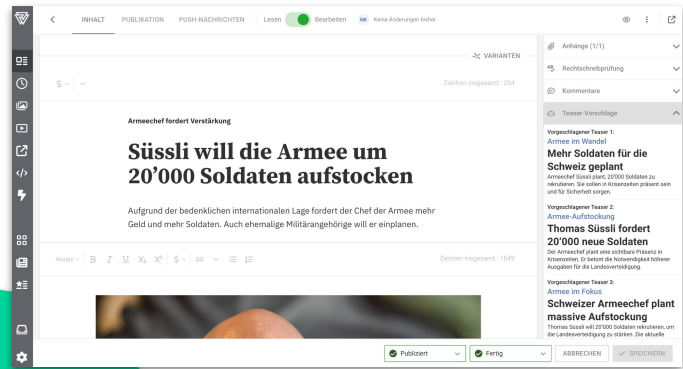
INHALT PUBLIKATION PUSH-NACHRICHTEN Lesen Bearbeiten NK Keine Änderungen bisher

VARIANTEN

Zeichen insgesamt : 234

Armeechef fordert Verstärkung

Süssli will die Armee um 20'000 Soldaten aufstocken

Aufgrund der bedenklichen internationalen Lage fordert der Chef der Armee mehr Geld und mehr Soldaten. Auch ehemalige Militärangehörige will er einplanen.

Absatz B I U $X_2$ $X^2$ $

Zeichen insgesamt : 1049

Anhänge (1/1)

Rechtschreibprüfung

Kommentare

Teaser-Vorschläge

Vorgeschlagener Teaser 1:
Armee im Wandel
Mehr Soldaten für die Schweiz geplant
Armeechef Süssli plant, 20'000 Soldaten zu rekrutieren. Sie sollen in Krisenzeiten präsent sein und für Sicherheit sorgen.

Vorgeschlagener Teaser 2:
Armee-Aufstockung
Thomas Süssli fordert 20'000 neue Soldaten
Der Armeechef plant eine sichtbare Präsenz in Krisenzeiten. Er betont die Notwendigkeit höherer Ausgaben für die Landesverteidigung.

Vorgeschlagener Teaser 3:
Armee im Fokus
Schweizer Armeechef plant massive Aufstockung
Thomas Süssli will 20'000 Soldaten rekrutieren, um die Landesverteidigung zu stärken. Die aktuelle

Publiziert Fertig ABBRECHEN SPEICHERN